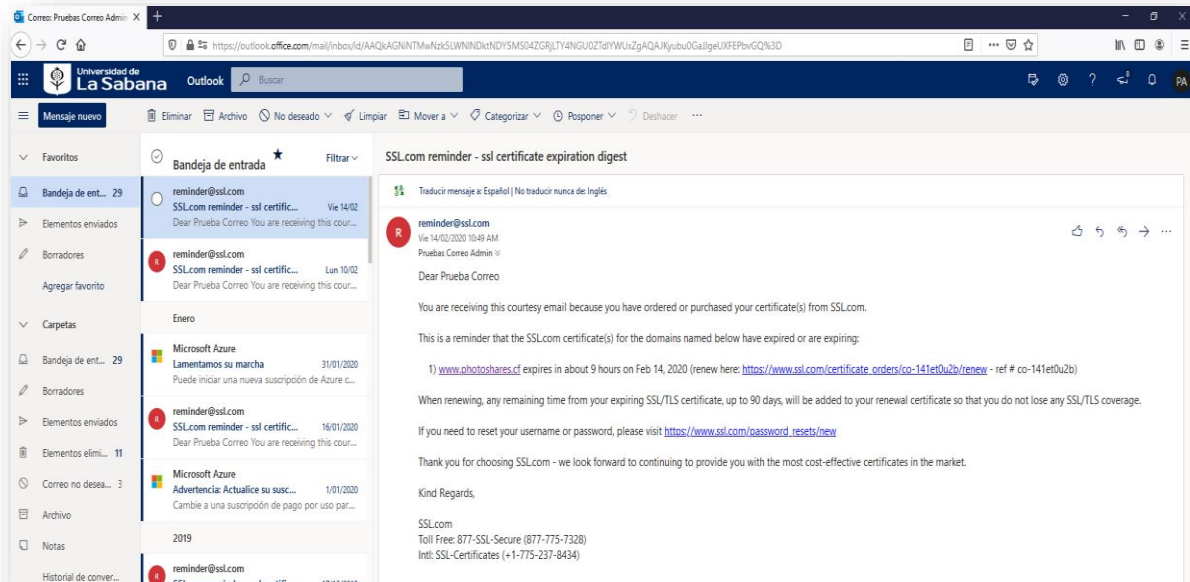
Correo: Pruebas Correo Admin X +

https://outlook.office.com/mail/inbox/id/AAQkAGNiNTMwNzk5LWNINDktNDY5MS04ZGRjLTY4NGU0ZTdlYWUxZgAQAJKyubu0GaJJgeUXFEPbvGQ%3D

Universidad de La Sabana Outlook Buscar

PA

Mensaje nuevo

Eliminar Archivo No deseado Limpiar Mover a Categorizar Posponer Deshacer ···

Favoritos

Bandeja de ent... 29

Elementos enviados

Borradores

Agregar favorito

Carpetas

Bandeja de ent... 29

Borradores

Elementos enviados

Elementos elimi... 11

Correo no desea... 3

Archivo

Notas

Historial de conver...

Bandeja de entrada

Filtrar

reminder@ssl.com
SSL.com reminder - ssl certific... Vie 14/02
Dear Prueba Correo You are receiving this cour...

reminder@ssl.com
SSL.com reminder - ssl certific... Lun 10/02
Dear Prueba Correo You are receiving this cour...

Enero

Microsoft Azure
Lamentamos su marcha 31/01/2020
Puede iniciar una nueva suscripción de Azure c...

reminder@ssl.com
SSL.com reminder - ssl certific... 16/01/2020
Dear Prueba Correo You are receiving this cour...

Microsoft Azure
Advertencia: Actualice su susc... 1/01/2020
Cambie a una suscripción de pago por uso par...

2019

reminder@ssl.com

SSL.com reminder - ssl certificate expiration digest

Traducir mensaje a: Español | No traducir nunca de: Inglés

reminder@ssl.com
Vie 14/02/2020 10:49 AM
Pruebas Correo Admin

Dear Prueba Correo

You are receiving this courtesy email because you have ordered or purchased your certificate(s) from SSL.com.

This is a reminder that the SSL.com certificate(s) for the domains named below have expired or are expiring:

1) www.photoshares.cf expires in about 9 hours on Feb 14, 2020 (renew here: https://www.ssl.com/certificate_orders/co-141et0u2b/renew - ref # co-141et0u2b)

When renewing, any remaining time from your expiring SSL/TLS certificate, up to 90 days, will be added to your renewal certificate so that you do not lose any SSL/TLS coverage.

If you need to reset your username or password, please visit https://www.ssl.com/password_resets/new

Thank you for choosing SSL.com - we look forward to continuing to provide you with the most cost-effective certificates in the market.

Kind Regards,

SSL.com
Toll Free: 877-SSL-Secure (877-775-7328)
Intl: SSL-Certificates (+1-775-237-8434)